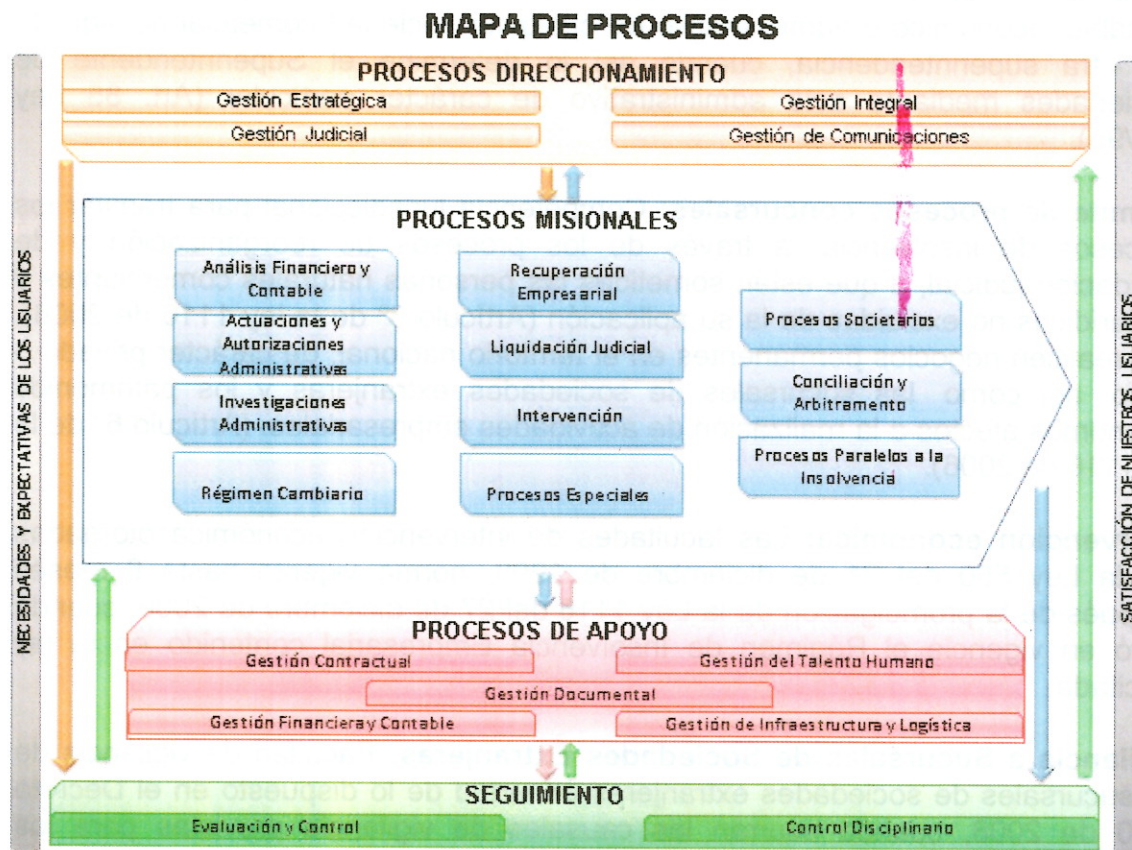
MAPA DE PROCESOS

NECESIDADES Y EXPECTATIVAS DE LOS USUARIOS

PROCESOS DIRECCIONAMIENTO

Gestión Estratégica

Gestión Integral

Gestión Judicial

Gestión de Comunicaciones

PROCESOS MISIONALES

Análisis Financiero y Contable

Recuperación Empresarial

Procesos Societarios

Actuaciones y Autorizaciones Administrativas

Liquidación Judicial

Conciliación y Arbitramento

Investigaciones Administrativas

Intervención

Procesos Paralelos a la Insolvencia

Régimen Cambiario

Procesos Especiales

PROCESOS DE APOYO

Gestión Contractual

Gestión del Talento Humano

Gestión Documental

Gestión Financiera y Contable

Gestión de Infraestructura y Logística

SEGUIMIENTO

Evaluación y Control

Control Disciplinario

SATISFACCIÓN DE NUESTROS USUARIOS